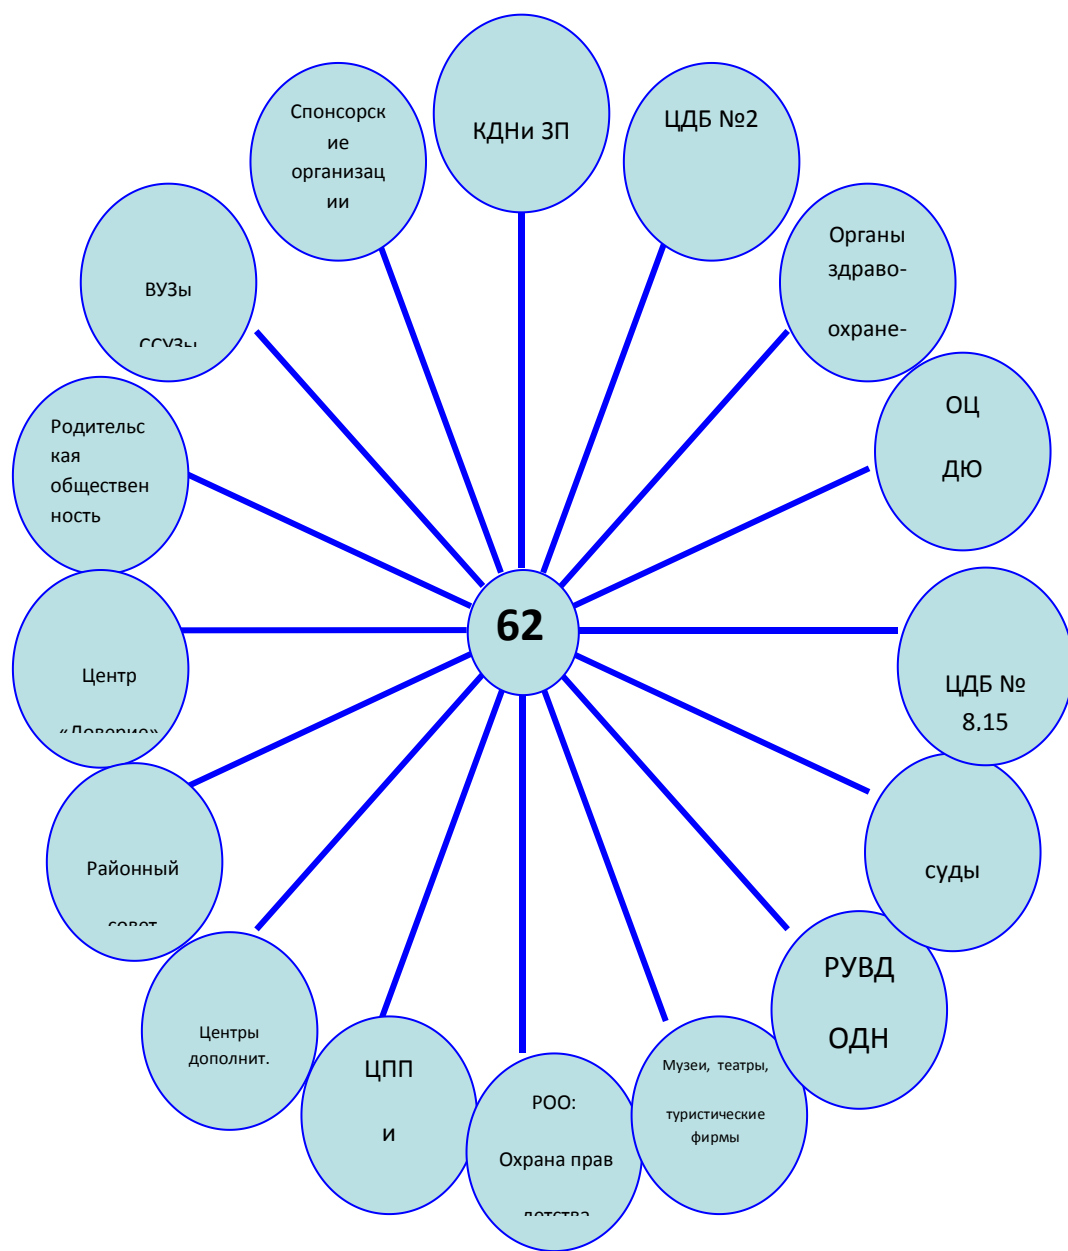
Спонсорские организации

КДНи ЗП

ЦДБ №2

Органы здраво-

охране-

ВУЗы

ССУЗы

ОЦ

ДЮ

Родительская общественность

62

Центр

«Доверие»

ЦДБ № 8,15

суды

Районный

совет

РУВД

ОДН

Центры дополнит.

ЦПП

и

РОО:

Охрана прав

детства

Музеи, театры,

туристические фирмы